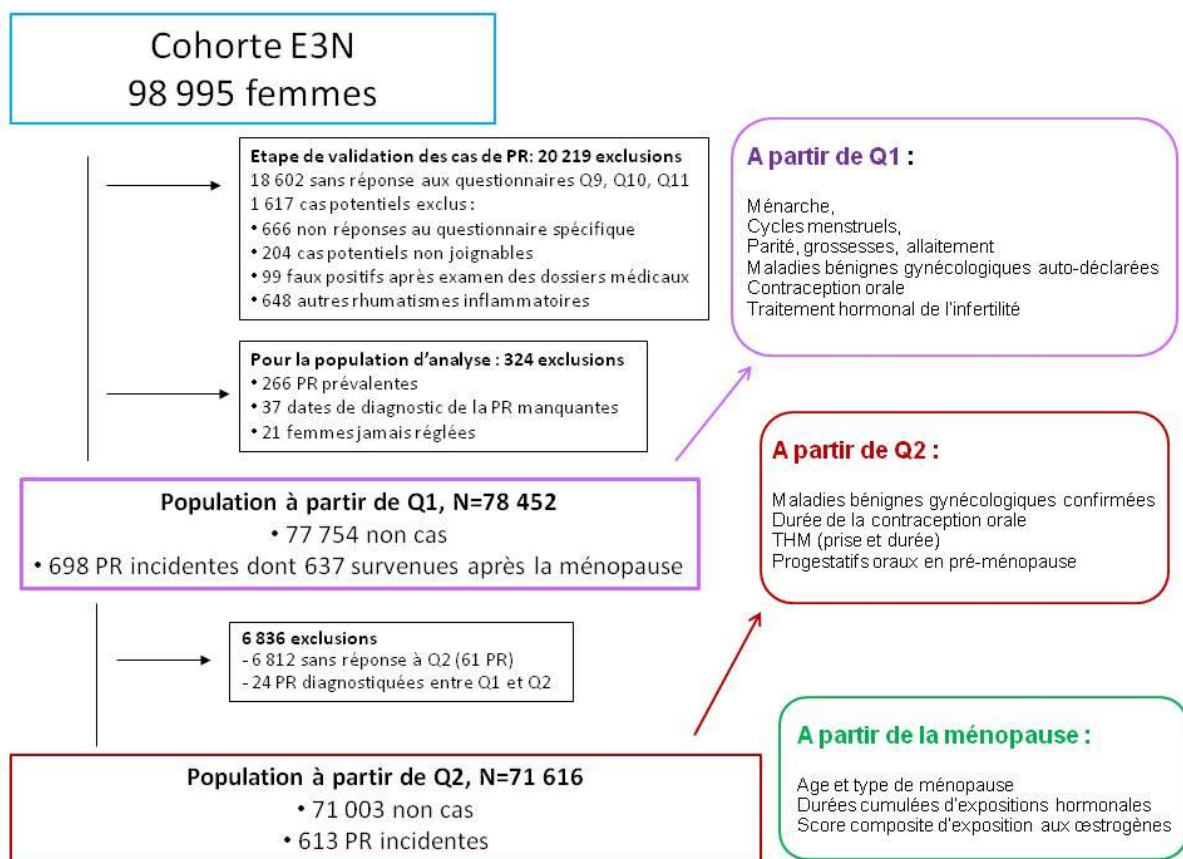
Cohorte E3N
98 995 femmes

Etape de validation des cas de PR: 20 219 exclusions
18 602 sans réponse aux questionnaires Q9, Q10, Q11
1 617 cas potentiels exclus :
• 666 non réponses au questionnaire spécifique
• 204 cas potentiels non joignables
• 99 faux positifs après examen des dossiers médicaux
• 648 autres rhumatismes inflammatoires

Pour la population d'analyse : 324 exclusions
• 266 PR prévalentes
• 37 dates de diagnostic de la PR manquantes
• 21 femmes jamais réglées

Population à partir de Q1, N=78 452
• 77 754 non cas
• 698 PR incidentes dont 637 survenues après la ménopause

6 836 exclusions
- 6 812 sans réponse à Q2 (61 PR)
- 24 PR diagnostiquées entre Q1 et Q2

Population à partir de Q2, N=71 616
• 71 003 non cas
• 613 PR incidentes

A partir de Q1 :

Ménarche,
Cycles menstruels,
Parité, grossesses, allaitement
Maladies bénignes gynécologiques auto-déclarées
Contraception orale
Traitement hormonal de l'infertilité

A partir de Q2 :

Maladies bénignes gynécologiques confirmées
Durée de la contraception orale
THM (prise et durée)
Progestatifs oraux en pré-ménopause

A partir de la ménopause :

Age et type de ménopause
Durées cumulées d'expositions hormonales
Score composite d'exposition aux œstrogènes